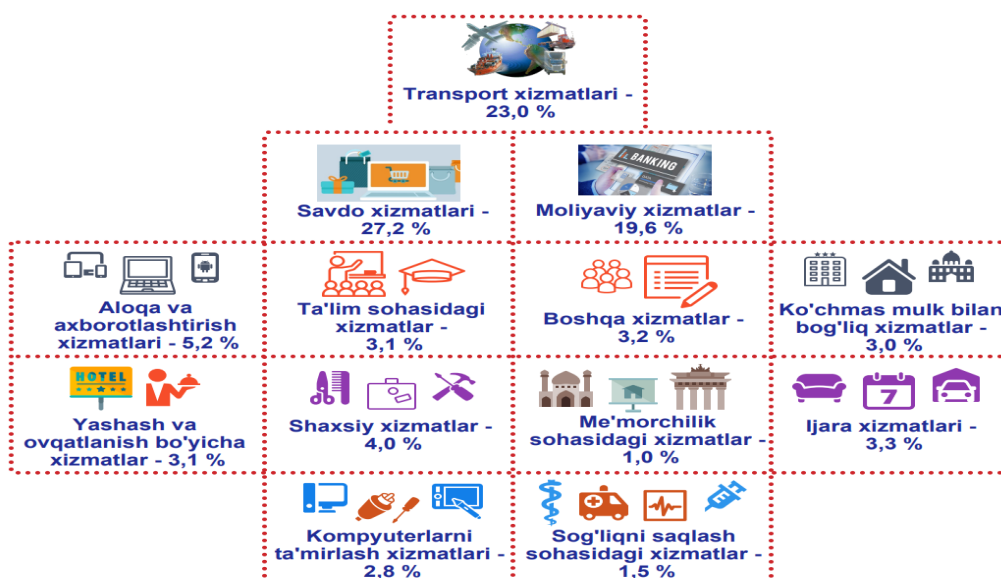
Transport xizmatlari - 23,0 %

Savdo xizmatlari - 27,2 %

BANKING

Moliyaviy xizmatlar - 19,6 %

Aloqa va axborotlashtirish xizmatlari - 5,2 %

Ta'lim sohasidagi xizmatlar - 3,1 %

Boshqa xizmatlar - 3,2 %

Ko'chmas mulk bilan bog'liq xizmatlar - 3,0 %

HOTEL

Yashash va ovqatlanish bo'yicha xizmatlar - 3,1 %

Shaxsiy xizmatlar - 4,0 %

Me'morchilik sohasidagi xizmatlar - 1,0 %

7

Ijara xizmatlari - 3,3 %

Kompyuterlarni ta'mirlash xizmatlari - 2,8 %

Sog'liqni saqlash sohasidagi xizmatlar - 1,5 %